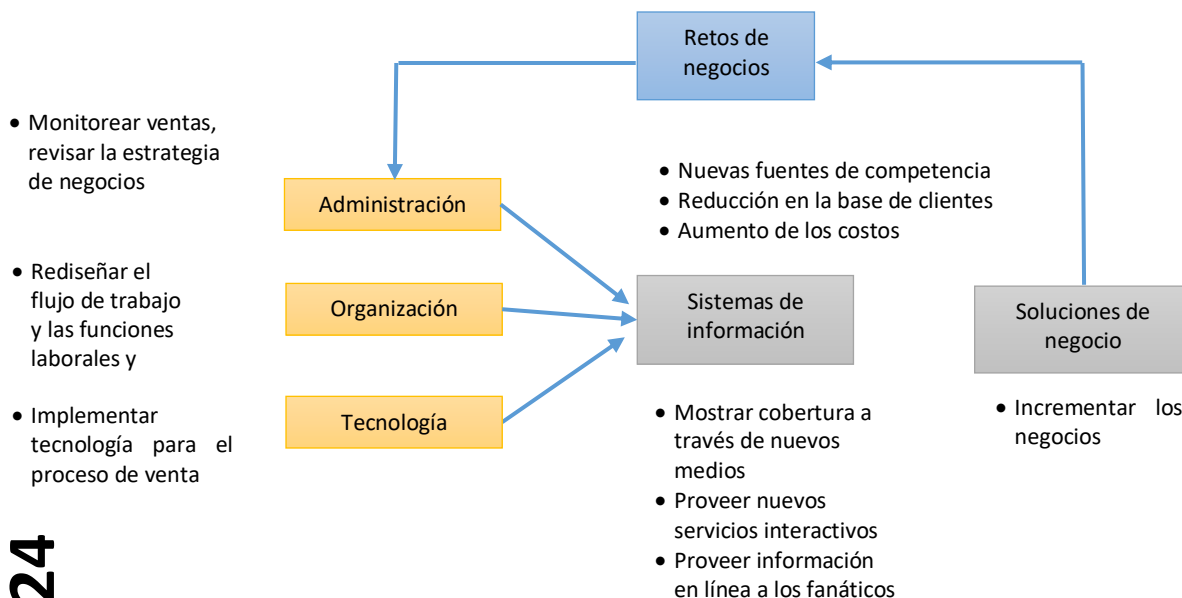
Retos de negocios

• Monitorear ventas, revisar la estrategia de negocios

Administración

• Nuevas fuentes de competencia
• Reducción en la base de clientes
• Aumento de los costos

• Rediseñar el flujo de trabajo y las funciones laborales y

Organización

Sistemas de información

Soluciones de negocio

• Implementar tecnología para el proceso de venta

Tecnología

• Mostrar cobertura a través de nuevos medios
• Proveer nuevos servicios interactivos
• Proveer información en línea a los fanáticos

• Incrementar los negocios

24